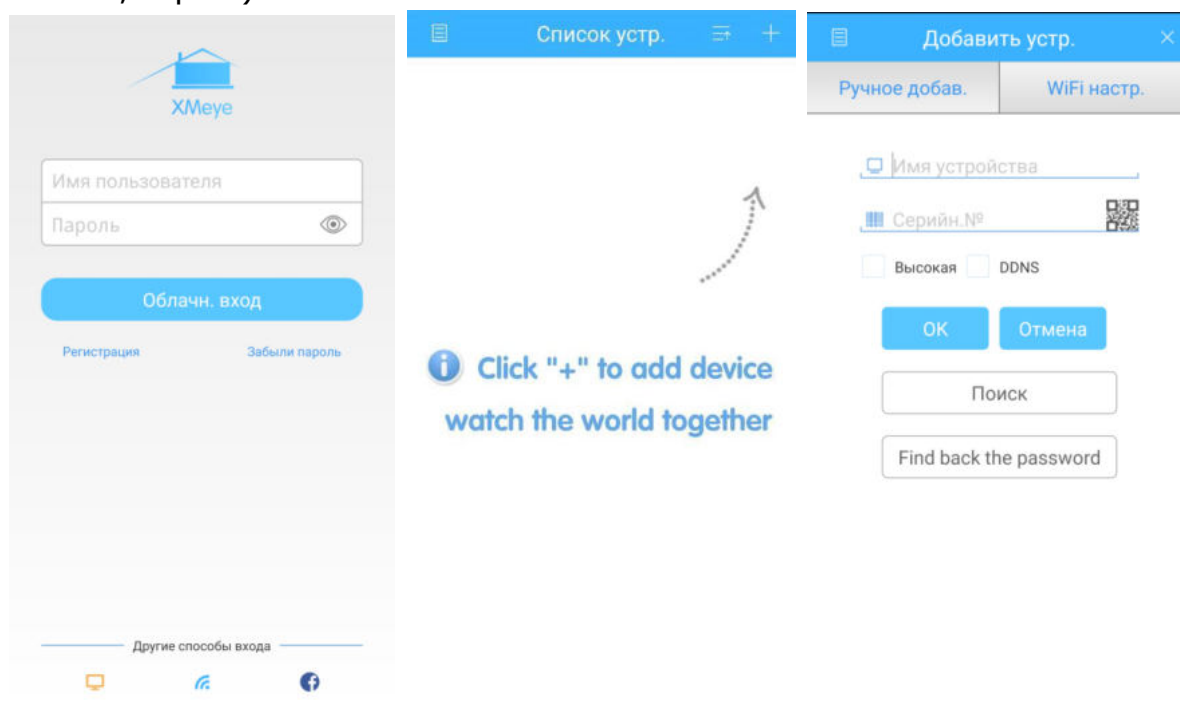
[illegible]

XMeye

Имя пользователя

Пароль

Облачн. вход

Регистрация

Забыли пароль

Другие способы входа

Список устр.

Click "+" to add device watch the world together

Добавить устр.

Ручное добав.

WiFi настр.

Имя устройства

Серийн.№

Высокая

DDNS

OK

Отмена

Поиск

Find back the password